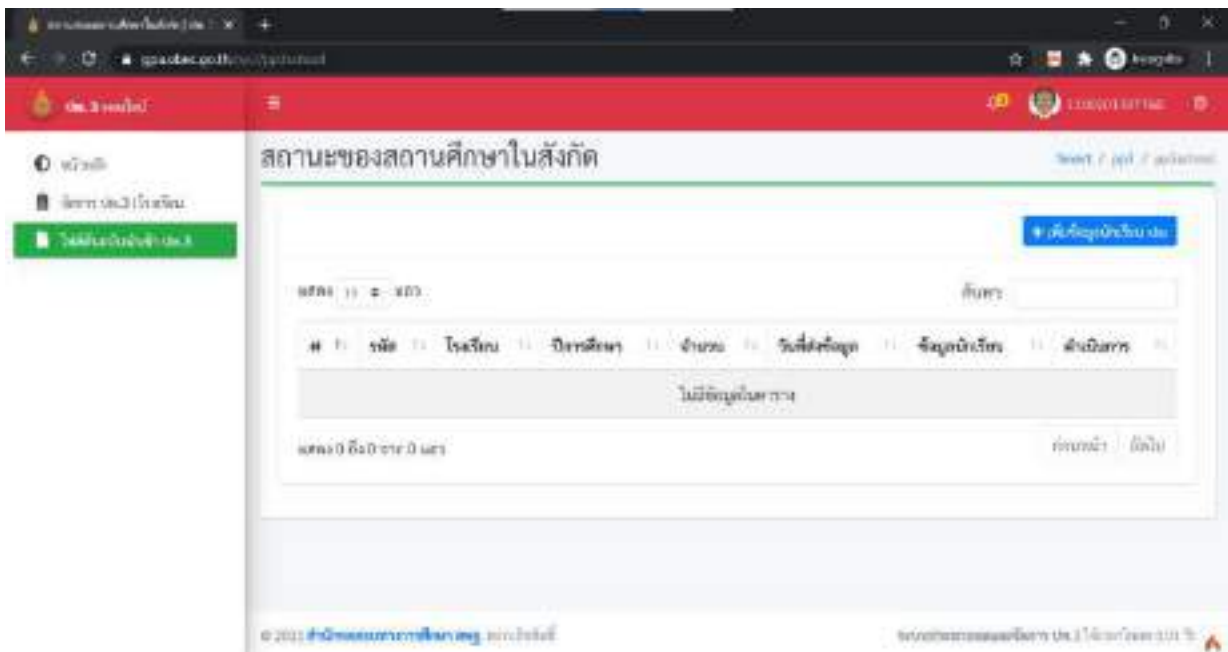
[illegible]

gpa.obec.go.th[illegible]

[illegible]

สถานะของสถานศึกษาในสังกัด

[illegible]

หน้าหลัก

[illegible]

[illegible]

+ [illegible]

แสดง 10 ÷ แถว

ค้นหา:

| # | รหัส | โรงเรียน | ปีการศึกษา | จำนวน | วันที่ส่งข้อมูล | ข้อมูลนักเรียน | ดำเนินการ |
|---|---|---|---|---|---|---|---|
| ไม่มีข้อมูลในตาราง | | | | | | | |

แสดง 0 ถึง 0 จาก 0 แถว

ก่อนหน้า ถัดไป

© 2021 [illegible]

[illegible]